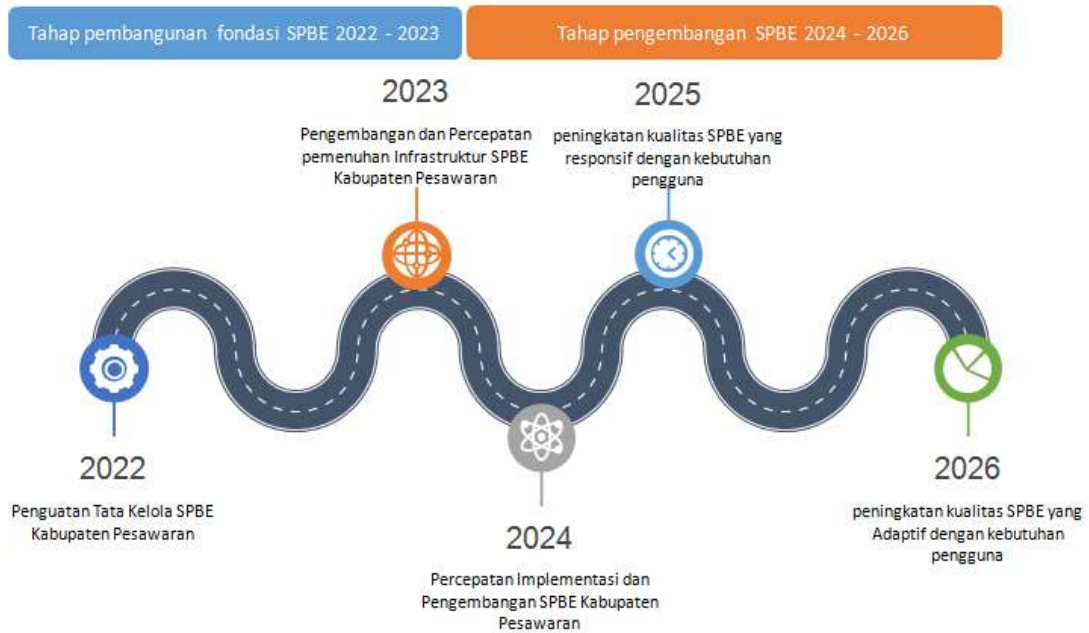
Tahap pembangunan fondasi SPBE 2022 - 2023

Tahap pengembangan SPBE 2024 - 2026

2023

Pengembangan dan Percepatan pemenuhan Infrastruktur SPBE Kabupaten Pesawaran

2025

peningkatan kualitas SPBE yang responsif dengan kebutuhan pengguna

2022

Penguatan Tata Kelola SPBE Kabupaten Pesawaran

2024

Percepatan Implementasi dan Pengembangan SPBE Kabupaten Pesawaran

2026

peningkatan kualitas SPBE yang Adaptif dengan kebutuhan pengguna